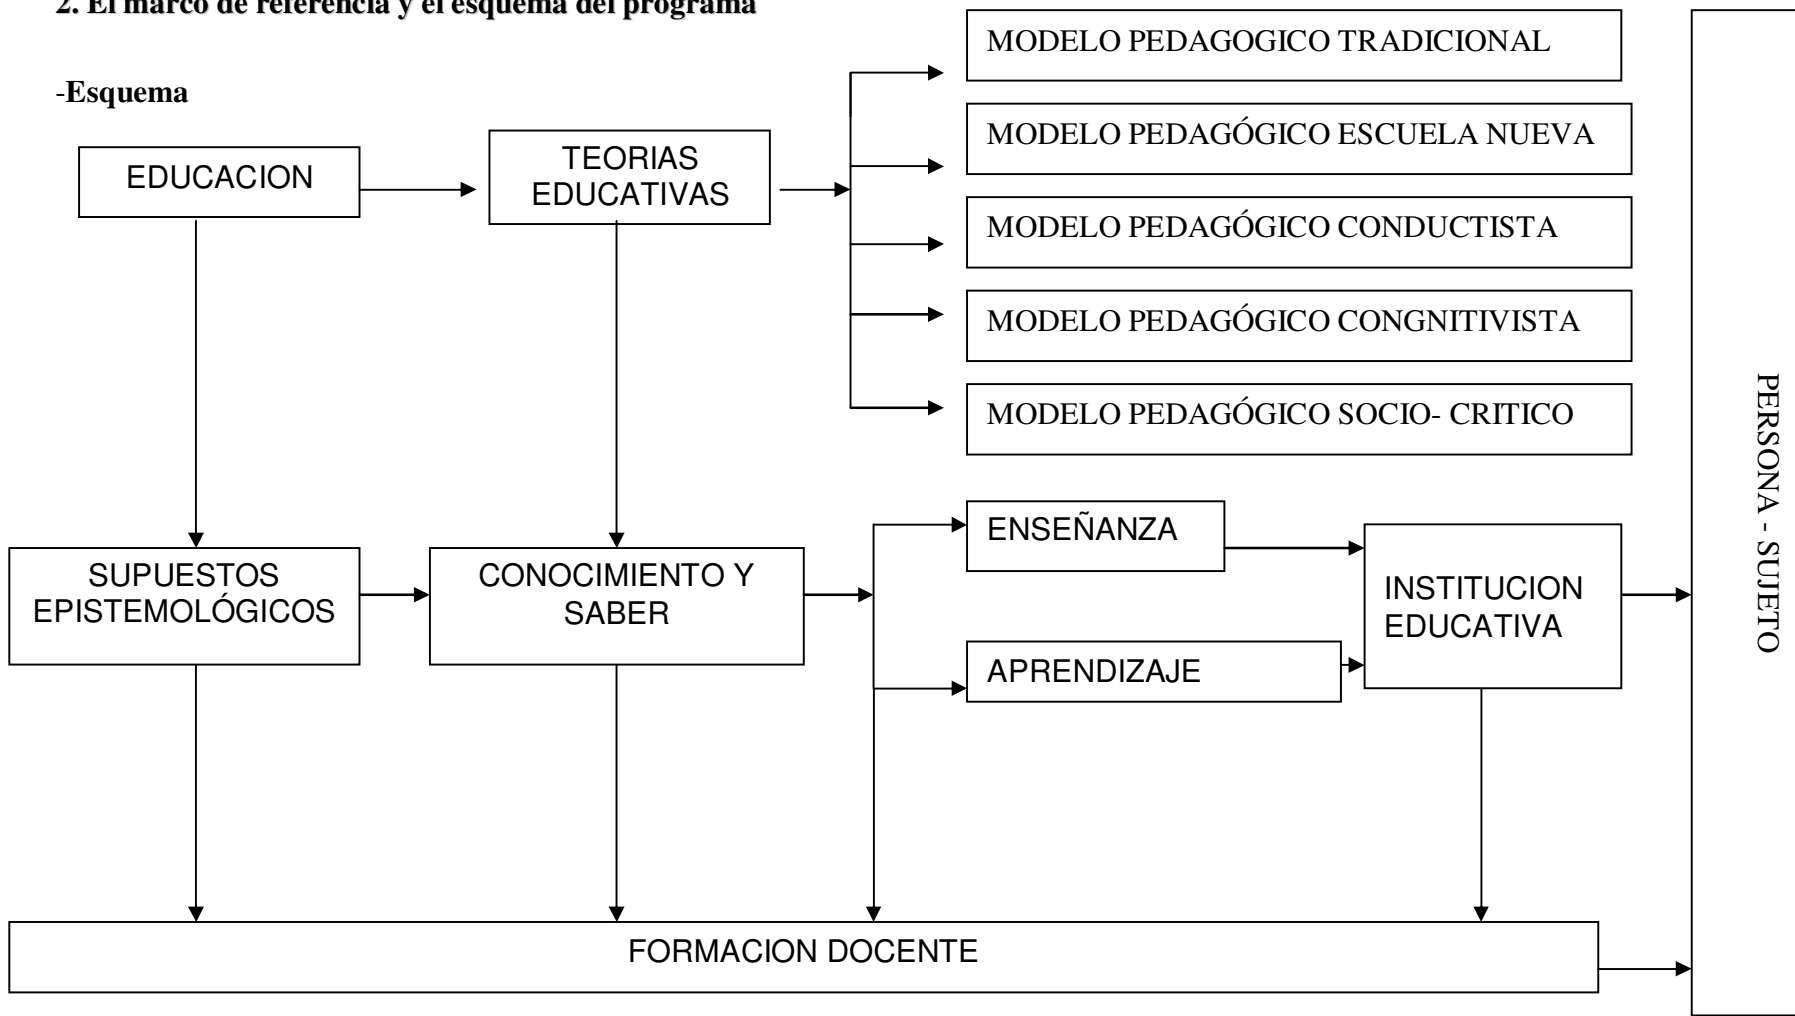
2. El marco de referencia y el esquema del programa

-Esquema

EDUCACION

TEORIAS EDUCATIVAS

MODELO PEDAGOGICO TRADICIONAL

MODELO PEDAGÓGICO ESCUELA NUEVA

MODELO PEDAGÓGICO CONDUCTISTA

MODELO PEDAGÓGICO CONGNITIVISTA

MODELO PEDAGÓGICO SOCIO- CRITICO

SUPUESTOS EPISTEMOLÓGICOS

CONOCIMIENTO Y SABER

ENSEÑANZA

APRENDIZAJE

INSTITUCION EDUCATIVA

PERSONA - SUJETO

FORMACION DOCENTE